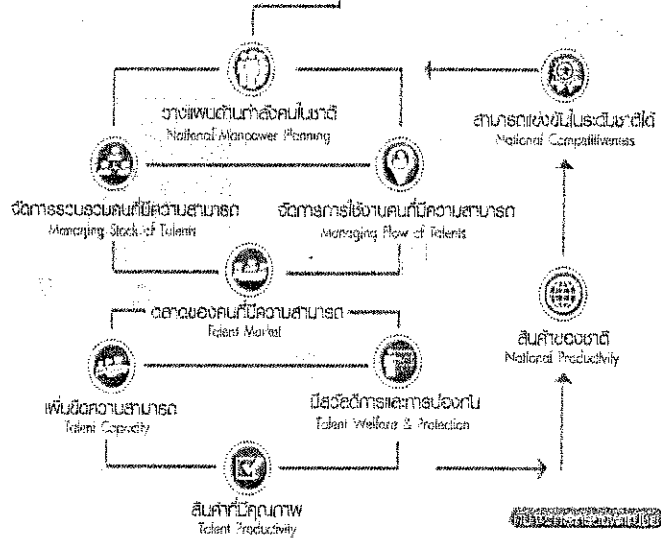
วางแผนด้านกำลังคนในชาติ
National Manpower Planning

สามารถแข่งขันในระดับชาติได้
National Competitiveness

จัดการรวบรวมคนที่มีความสามารถ
Managing Stock of Talents

จัดการการใช้งานคนที่มีความสามารถ
Managing Flow of Talents

ตลาดของคนที่มีความสามารถ
Talent Market

สินค้าของชาติ
National Productivity

เพิ่มขีดความสามารถ
Talent Capacity

มีสวัสดิการและการปกป้อง
Talent Welfare & Protection

สินค้าที่มีคุณภาพ
Talent Productivity

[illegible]